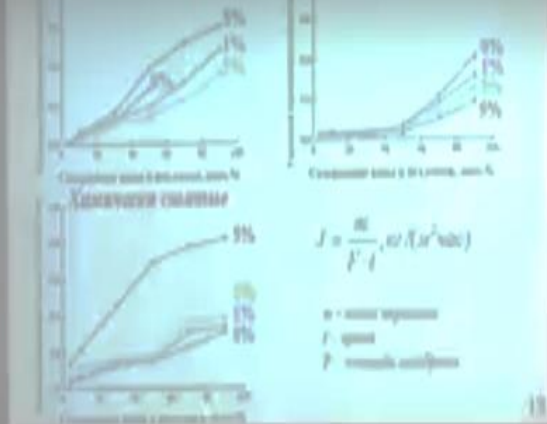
5%
1%
5%

Содержание воды в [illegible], масс.%

9%
1%
5%
5%

Содержание воды в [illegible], масс.%

Химическое смачивание

9%
5%
1%
8%

$J = \frac{m}{F \cdot t}, кг/(м^2 час)$

m - масса пермеата
t - время
F - площадь мембраны

19